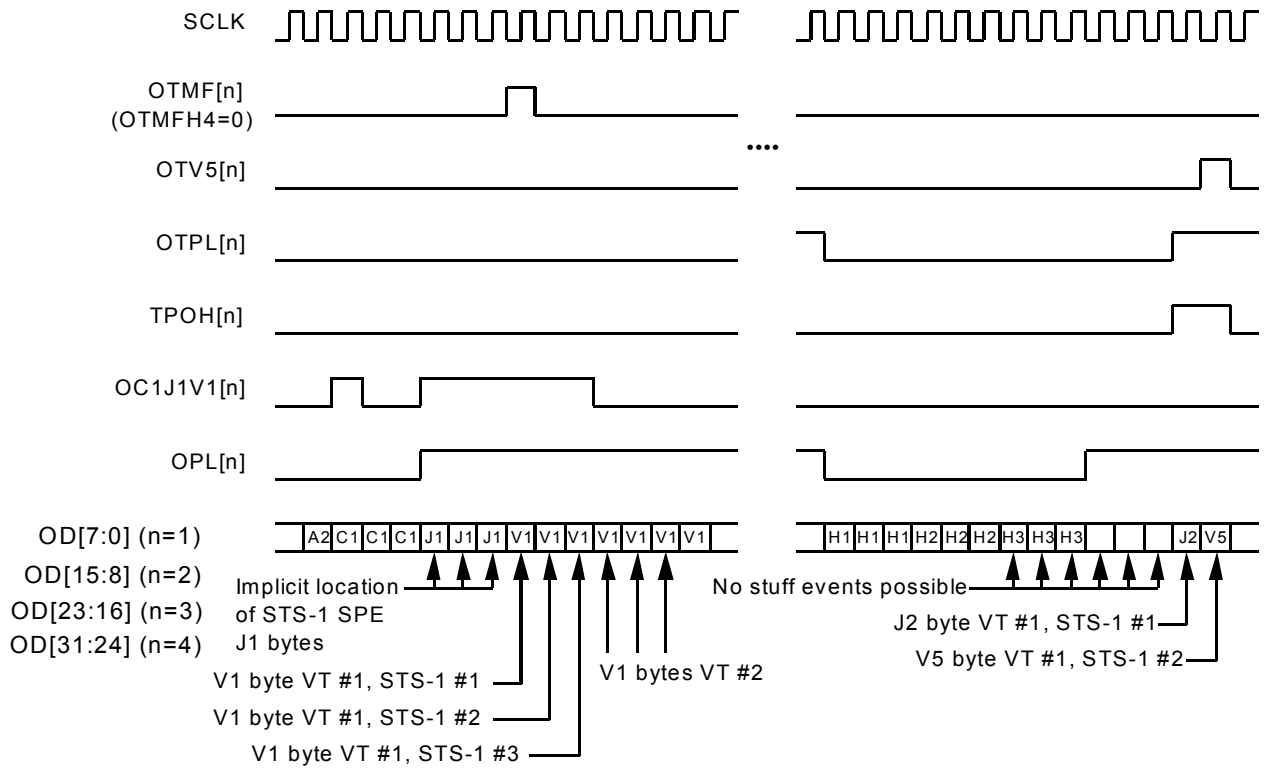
SCLK

OTMF[n]
(OTMFH4=0)

OTV5[n]

OTPL[n]

TPOH[n]

OC1J1V1[n]

OPL[n]

OD[7:0] (n=1)
OD[15:8] (n=2)
OD[23:16] (n=3)
OD[31:24] (n=4)

••••

A2 C1 C1 C1 J1 J1 J1 V1 V1 V1 V1 V1 V1 V1

H1 H1 H1 H2 H2 H2 H3 H3 H3 J2 V5

Implicit location of STS-1 SPE J1 bytes

V1 byte VT #1, STS-1 #1

V1 byte VT #1, STS-1 #2

V1 byte VT #1, STS-1 #3

V1 bytes VT #2

No stuff events possible

J2 byte VT #1, STS-1 #1

V5 byte VT #1, STS-1 #2